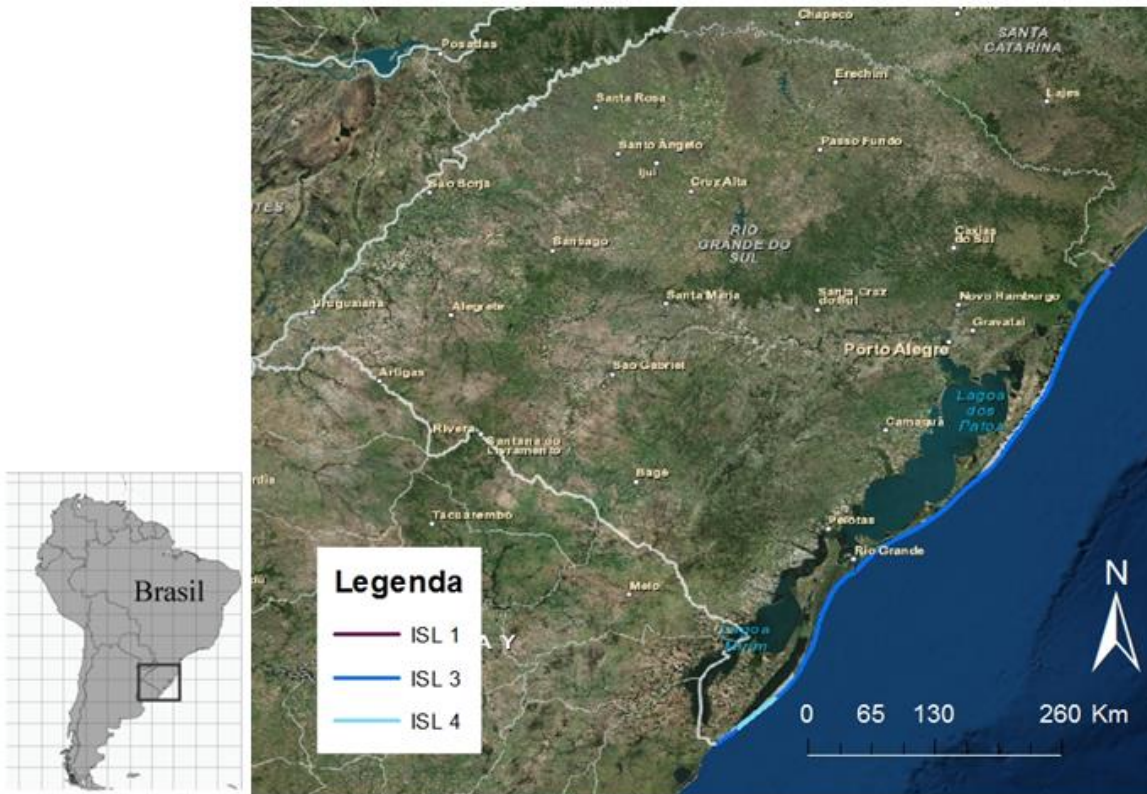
Chapeco
SANTA CATARINA
Posadas
Erechim
Lajes
Santa Rosa
Santo Angelo
Passo Fundo
Ijui
Cruz Alta
Sao Borja
TES
RIO GRANDE DO SUL
Santiago
Caxias do Sul
Uruguaiana
Alegrete
Santa Maria
Santa Cruz do Sul
Novo Hamburgo
Gravatai
Porto Alegre
Artigas
Sao Gabriel
Lagoa dos Patos
Rivera
Santana do Livramento
Camaqua
rdia
Bage
Tacuarembo
Pelotas
Rio Grande
Melo
Lagoa Mirim
AY
Brasil
Legenda
ISL 1
ISL 3
ISL 4
N
0 65 130 260 Km